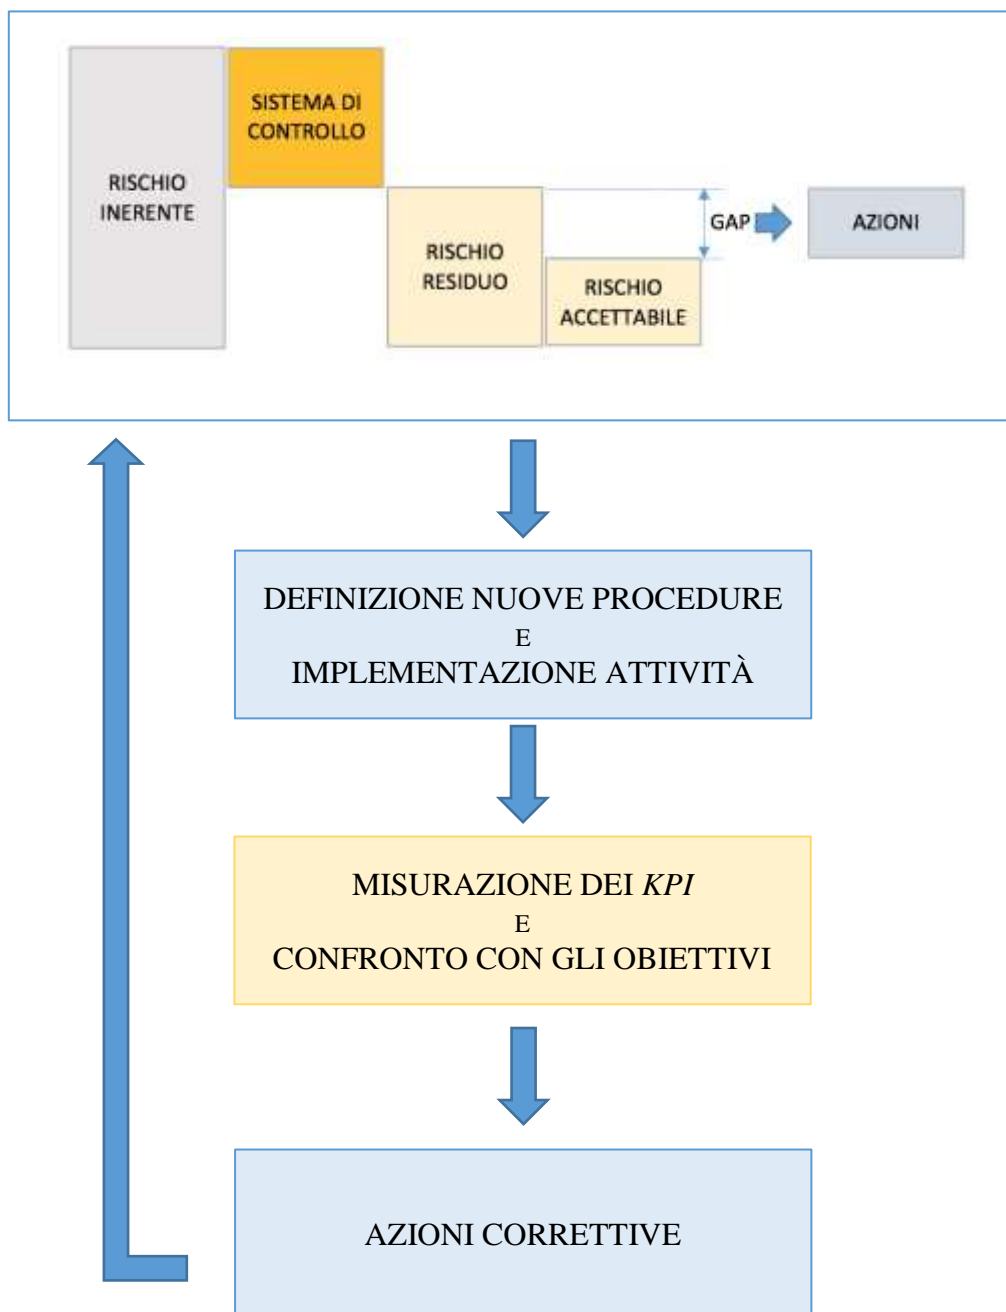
RISCHIO INERENTE

SISTEMA DI CONTROLLO

RISCHIO RESIDUO

RISCHIO ACCETTABILE

GAP

AZIONI

DEFINIZIONE NUOVE PROCEDURE
E
IMPLEMENTAZIONE ATTIVITÀ

MISURAZIONE DEI *KPI*
E
CONFRONTO CON GLI OBIETTIVI

AZIONI CORRETTIVE